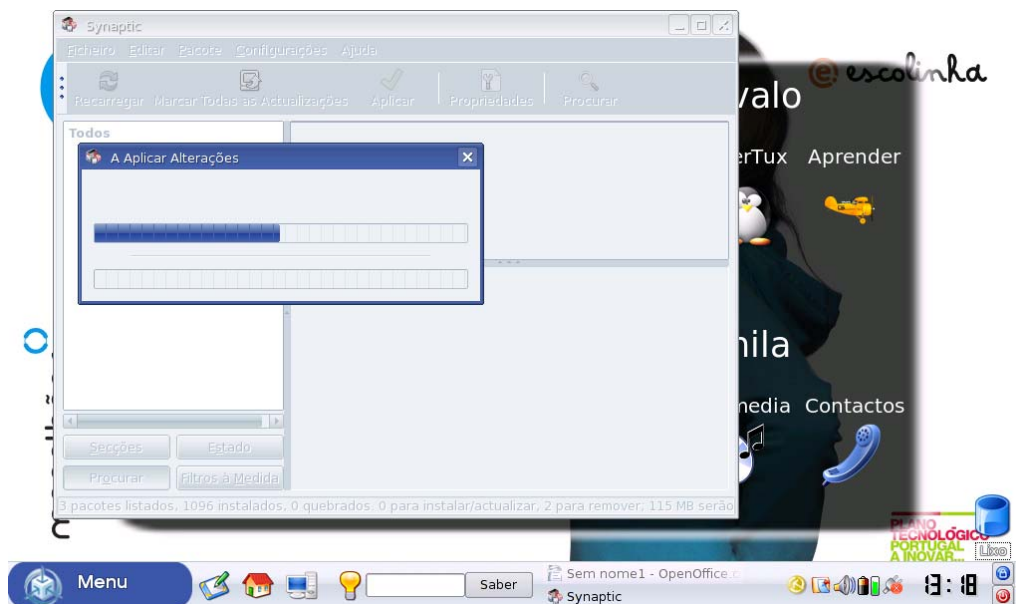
Synaptic

Ficheiro Editar Pacote Configurações Ajuda

Recarregar Marcar Todas as Actualizações Aplicar Propriedades Procurar

Todos

A Aplicar Alterações

Secções Estado

Procurar Filtros à Medida

3 pacotes listados, 1096 instalados, 0 quebrados. 0 para instalar/actualizar, 2 para remover. 115 MB serão

escolinha

valo

erTux Aprender

mila

nedia Contactos

PLANO TECNOLÓGICO PORTUGAL A INOVAR

Lixo

Menu

Saber

Sem nome1 - OpenOffice.o

Synaptic

13:18